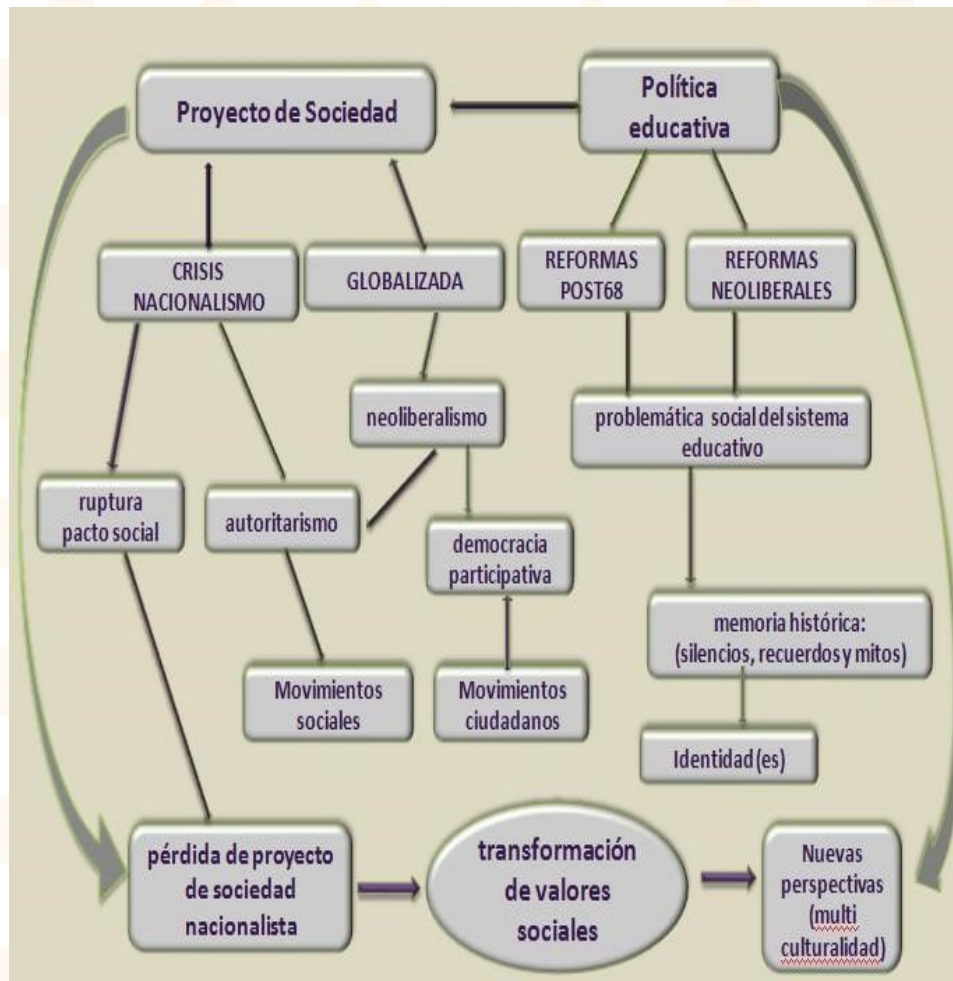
Proyecto de Sociedad

Política educativa

CRISIS NACIONALISMO

GLOBALIZADA

REFORMAS POST68

REFORMAS NEOLIBERALES

neoliberalismo

problemática social del sistema educativo

ruptura pacto social

autoritarismo

democracia participativa

memoria histórica: (silencios, recuerdos y mitos)

Movimientos sociales

Movimientos ciudadanos

Identidad (es)

pérdida de proyecto de sociedad nacionalista

transformación de valores sociales

Nuevas perspectivas (multi culturalidad)